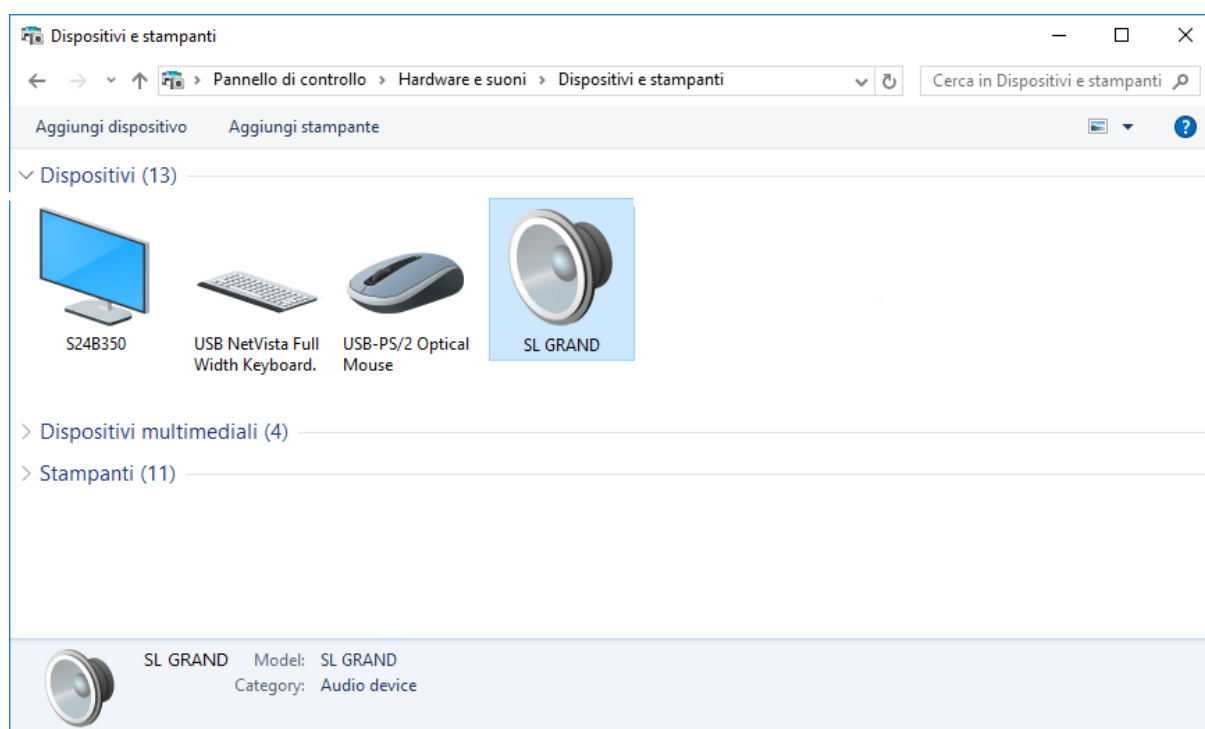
Dispositivi e stampanti

Pannello di controllo > Hardware e suoni > Dispositivi e stampanti

Cerca in Dispositivi e stampanti

Aggiungi dispositivo Aggiungi stampante

Dispositivi (13)

S24B350

USB NetVista Full Width Keyboard.

USB-PS/2 Optical Mouse

SL GRAND

Dispositivi multimediali (4)

Stampanti (11)

SL GRAND Model: SL GRAND
Category: Audio device